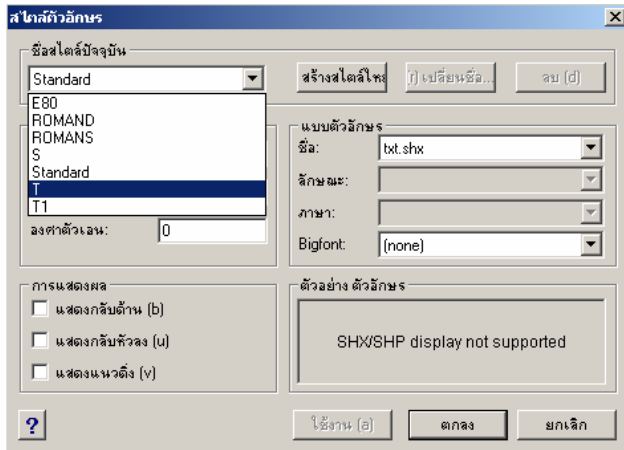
สไตล์ตัวอักษร

ชื่อสไตล์ปัจจุบัน

Standard

สร้างสไตล์ใหม่

(r) เปลี่ยนชื่อ...

ลบ (d)

E80
ROMAND
ROMANS
S
Standard
T
T1

องศาตัวเอน: 0

แบบตัวอักษร

ชื่อ: txt.shx

ลักษณะ:

ภาษา:

Bigfont: (none)

การแสดงผล

แสดงกลับด้าน (b)

แสดงกลับหัวลง (u)

แสดงแนวดิ่ง (v)

ตัวอย่าง ตัวอักษร

SHX/SHP display not supported

?

ใช้งาน (a)

ตกลง

ยกเลิก